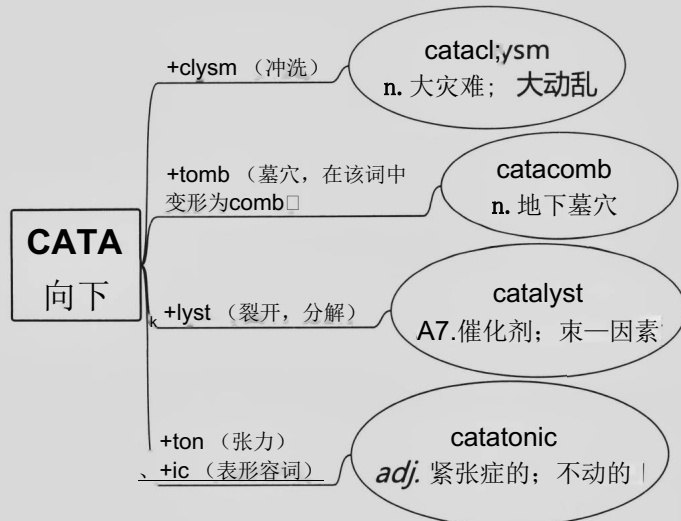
CATA
向下

+clysm （冲洗）
catacl;ysm
n. 大灾难； 大动乱

+tomb （墓穴，在该词中变形为comb□
catacomb
n. 地下墓穴

k +lyst （裂开，分解）
catalyst
A7.催化剂；束一因素

+ton （张力）
、+ic （表形容词）
catatonic
adj. 紧张症的；不动的 |